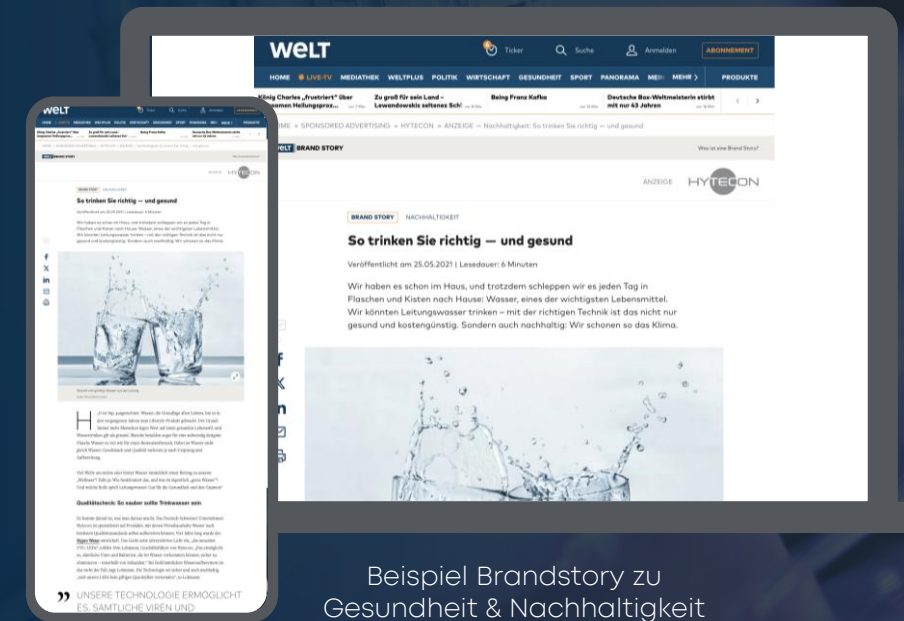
WELT

Ticker Suche Anmelden ABONNEMENT

HOME LIVE-TV MEDIATHEK WELTPLUS POLITIK WIRTSCHAFT GESUNDHEIT SPORT PANORAMA MEHR PRODUKTE

König Charles „frustriert" über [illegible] Heilungsproz...

Zu groß für sein Land – Lewandowskis seltenes Schi...

Being Franz Kafka

Deutsche Box-Weltmeisterin stirbt mit nur 43 Jahren

HOME > SPONSORED ADVERTISING > HYTECON > ANZEIGE – Nachhaltigkeit: So trinken Sie richtig – und gesund

WELT BRAND STORY

Was ist eine Brand Story?

ANZEIGE HYTECON

BRAND STORY NACHHALTIGKEIT

So trinken Sie richtig — und gesund

Veröffentlicht am 25.05.2021 | Lesedauer: 6 Minuten

Wir haben es schon im Haus, und trotzdem schleppen wir es jeden Tag in Flaschen und Kisten nach Hause: Wasser, eines der wichtigsten Lebensmittel. Wir könnten Leitungswasser trinken – mit der richtigen Technik ist das nicht nur gesund und kostengünstig. Sondern auch nachhaltig: Wir schonen so das Klima.

Qualitätscheck: So sauber sollte Trinkwasser sein

UNSERE TECHNOLOGIE ERMÖGLICHT ES, SÄMTLICHE VIREN UND

Beispiel Brandstory zu Gesundheit & Nachhaltigkeit